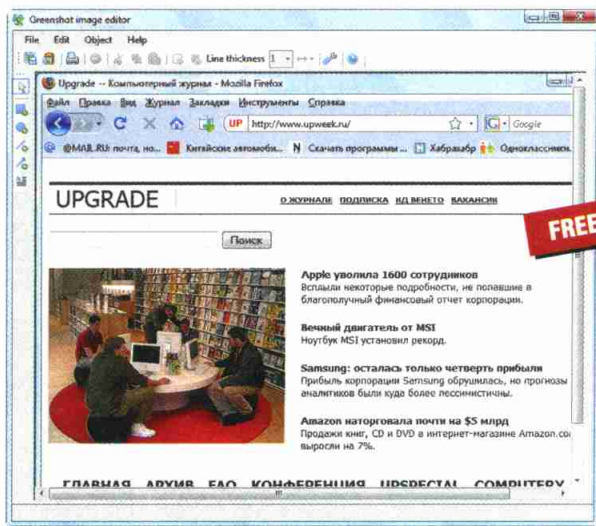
Greenshot image editor
File Edit Object Help
Line thickness 1
Upgrade -- Компьютерный журнал - Mozilla Firefox
Файл Правка Вид Журнал Закладки Инструменты Справка
UP http://www.upweek.ru/
Google
@MAIL.RU: почта, но... Китайские автомоби... Скачать программы ... Хабрахабр Одноклассники
UPGRADE
О ЖУРНАЛЕ ПОДПИСКА ИД ВЕНЕТО ВАКАНСИИ
FREE
Поиск
Apple уволила 1600 сотрудников
Всплыли некоторые подробности, не попавшие в благополучный финансовый отчет корпорации.
Вечный двигатель от MSI
Ноутбук MSI установил рекорд.
Samsung: осталась только четверть прибыли
Прибыль корпорации Samsung обрушилась, но прогнозы аналитиков были куда более пессимистичны.
Amazon наторговала почти на $5 млрд
Продажи книг, CD и DVD в интернет-магазине Amazon.co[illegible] выросли на 7%.
ГЛАВНАЯ АРХИВ FAQ КОНФЕРЕНЦИЯ UPSPECIAL COMPUTERY